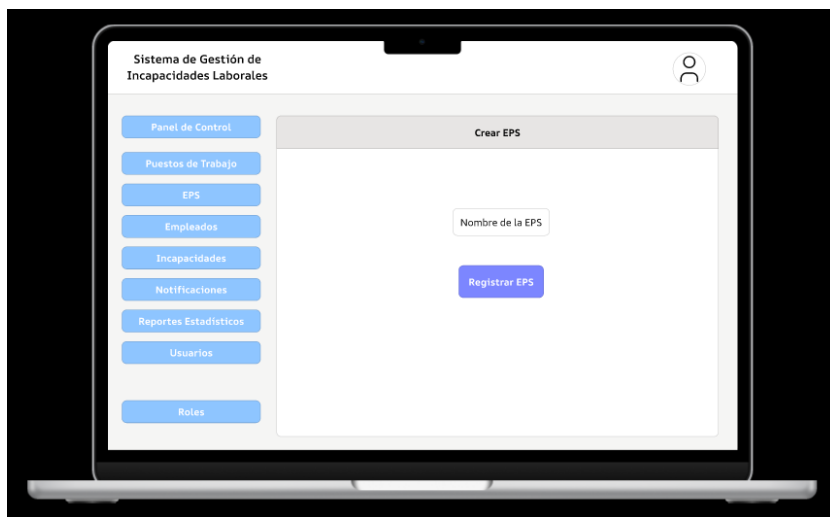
Sistema de Gestión de Incapacidades Laborales

Panel de Control
Puestos de Trabajo
EPS
Empleados
Incapacidades
Notificaciones
Reportes Estadisticos
Usuarios
Roles

Crear EPS

Nombre de la EPS

Registrar EPS